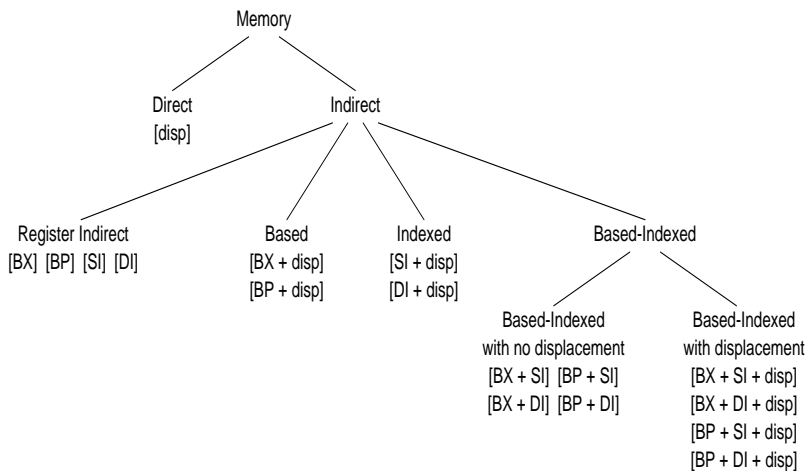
Memory

Direct
[disp]

Indirect

Register Indirect
[BX] [BP] [SI] [DI]

Based
[BX + disp]
[BP + disp]

Indexed
[SI + disp]
[DI + disp]

Based-Indexed

Based-Indexed
with no displacement
[BX + SI] [BP + SI]
[BX + DI] [BP + DI]

Based-Indexed
with displacement
[BX + SI + disp]
[BX + DI + disp]
[BP + SI + disp]
[BP + DI + disp]